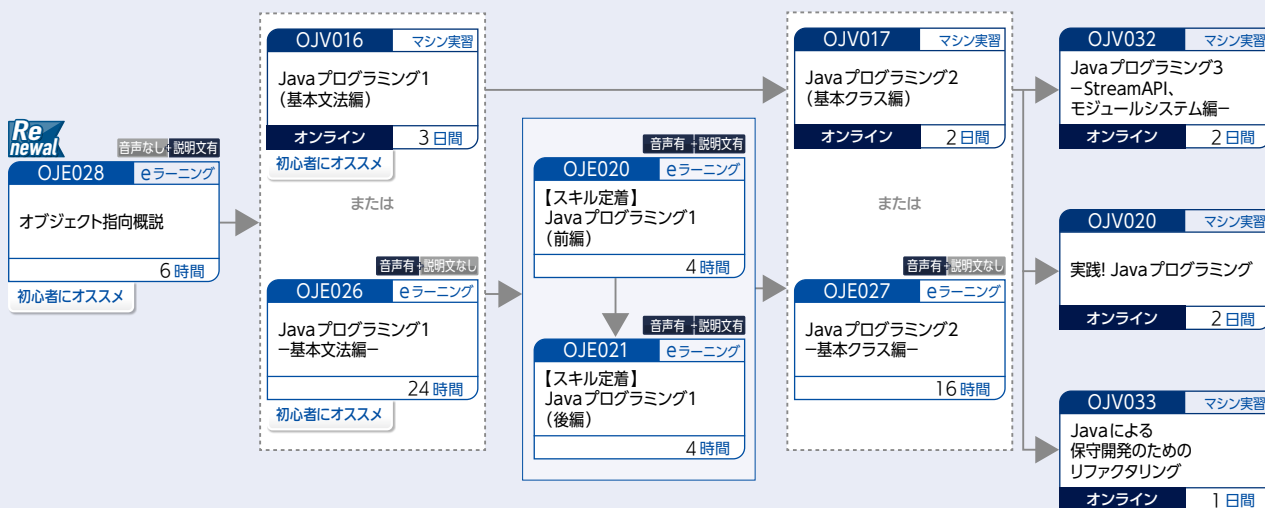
Re newal

音声なし 説明文有

OJE028 eラーニング

オブジェクト指向概説

6時間

初心者にオススメ

OJV016 マシン実習

Javaプログラミング1 (基本文法編)

オンライン 3日間

初心者にオススメ

または

音声有 説明文なし

OJE026 eラーニング

Javaプログラミング1 −基本文法編−

24時間

初心者にオススメ

音声有 説明文有

OJE020 eラーニング

【スキル定着】 Javaプログラミング1 (前編)

4時間

音声有 説明文有

OJE021 eラーニング

【スキル定着】 Javaプログラミング1 (後編)

4時間

OJV017 マシン実習

Javaプログラミング2 (基本クラス編)

オンライン 2日間

または

音声有 説明文なし

OJE027 eラーニング

Javaプログラミング2 −基本クラス編−

16時間

OJV032 マシン実習

Javaプログラミング3 −StreamAPI、モジュールシステム編−

オンライン 2日間

OJV020 マシン実習

実践! Javaプログラミング

オンライン 2日間

OJV033 マシン実習

Javaによる 保守開発のための リファクタリング

オンライン 1日間